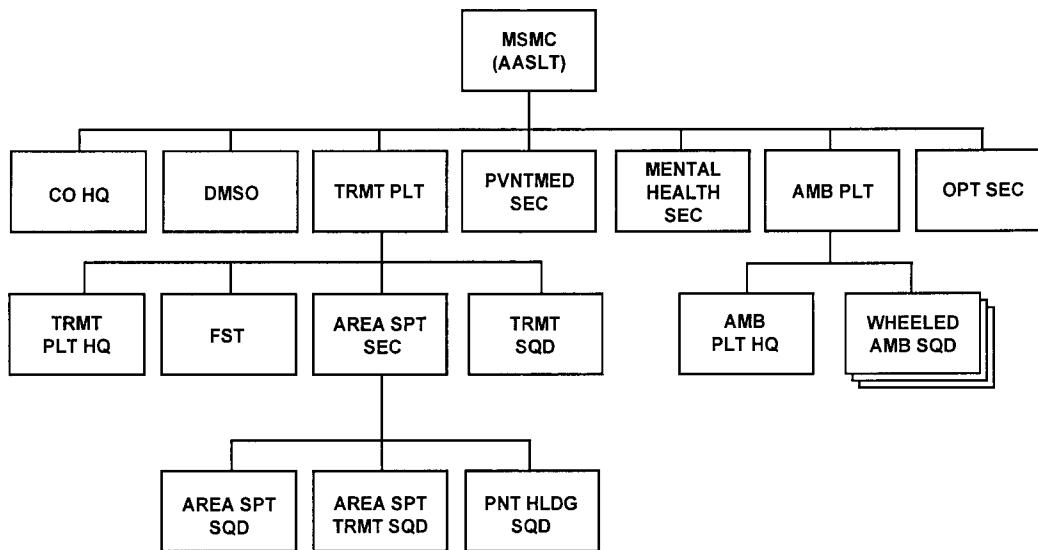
MSMC (AASLT)

CO HQ

DMSO

TRMT PLT

PVNTMED SEC

MENTAL HEALTH SEC

AMB PLT

OPT SEC

TRMT PLT HQ

FST

AREA SPT SEC

TRMT SQD

AMB PLT HQ

WHEELED AMB SQD

AREA SPT SQD

AREA SPT TRMT SQD

PNT HLDG SQD